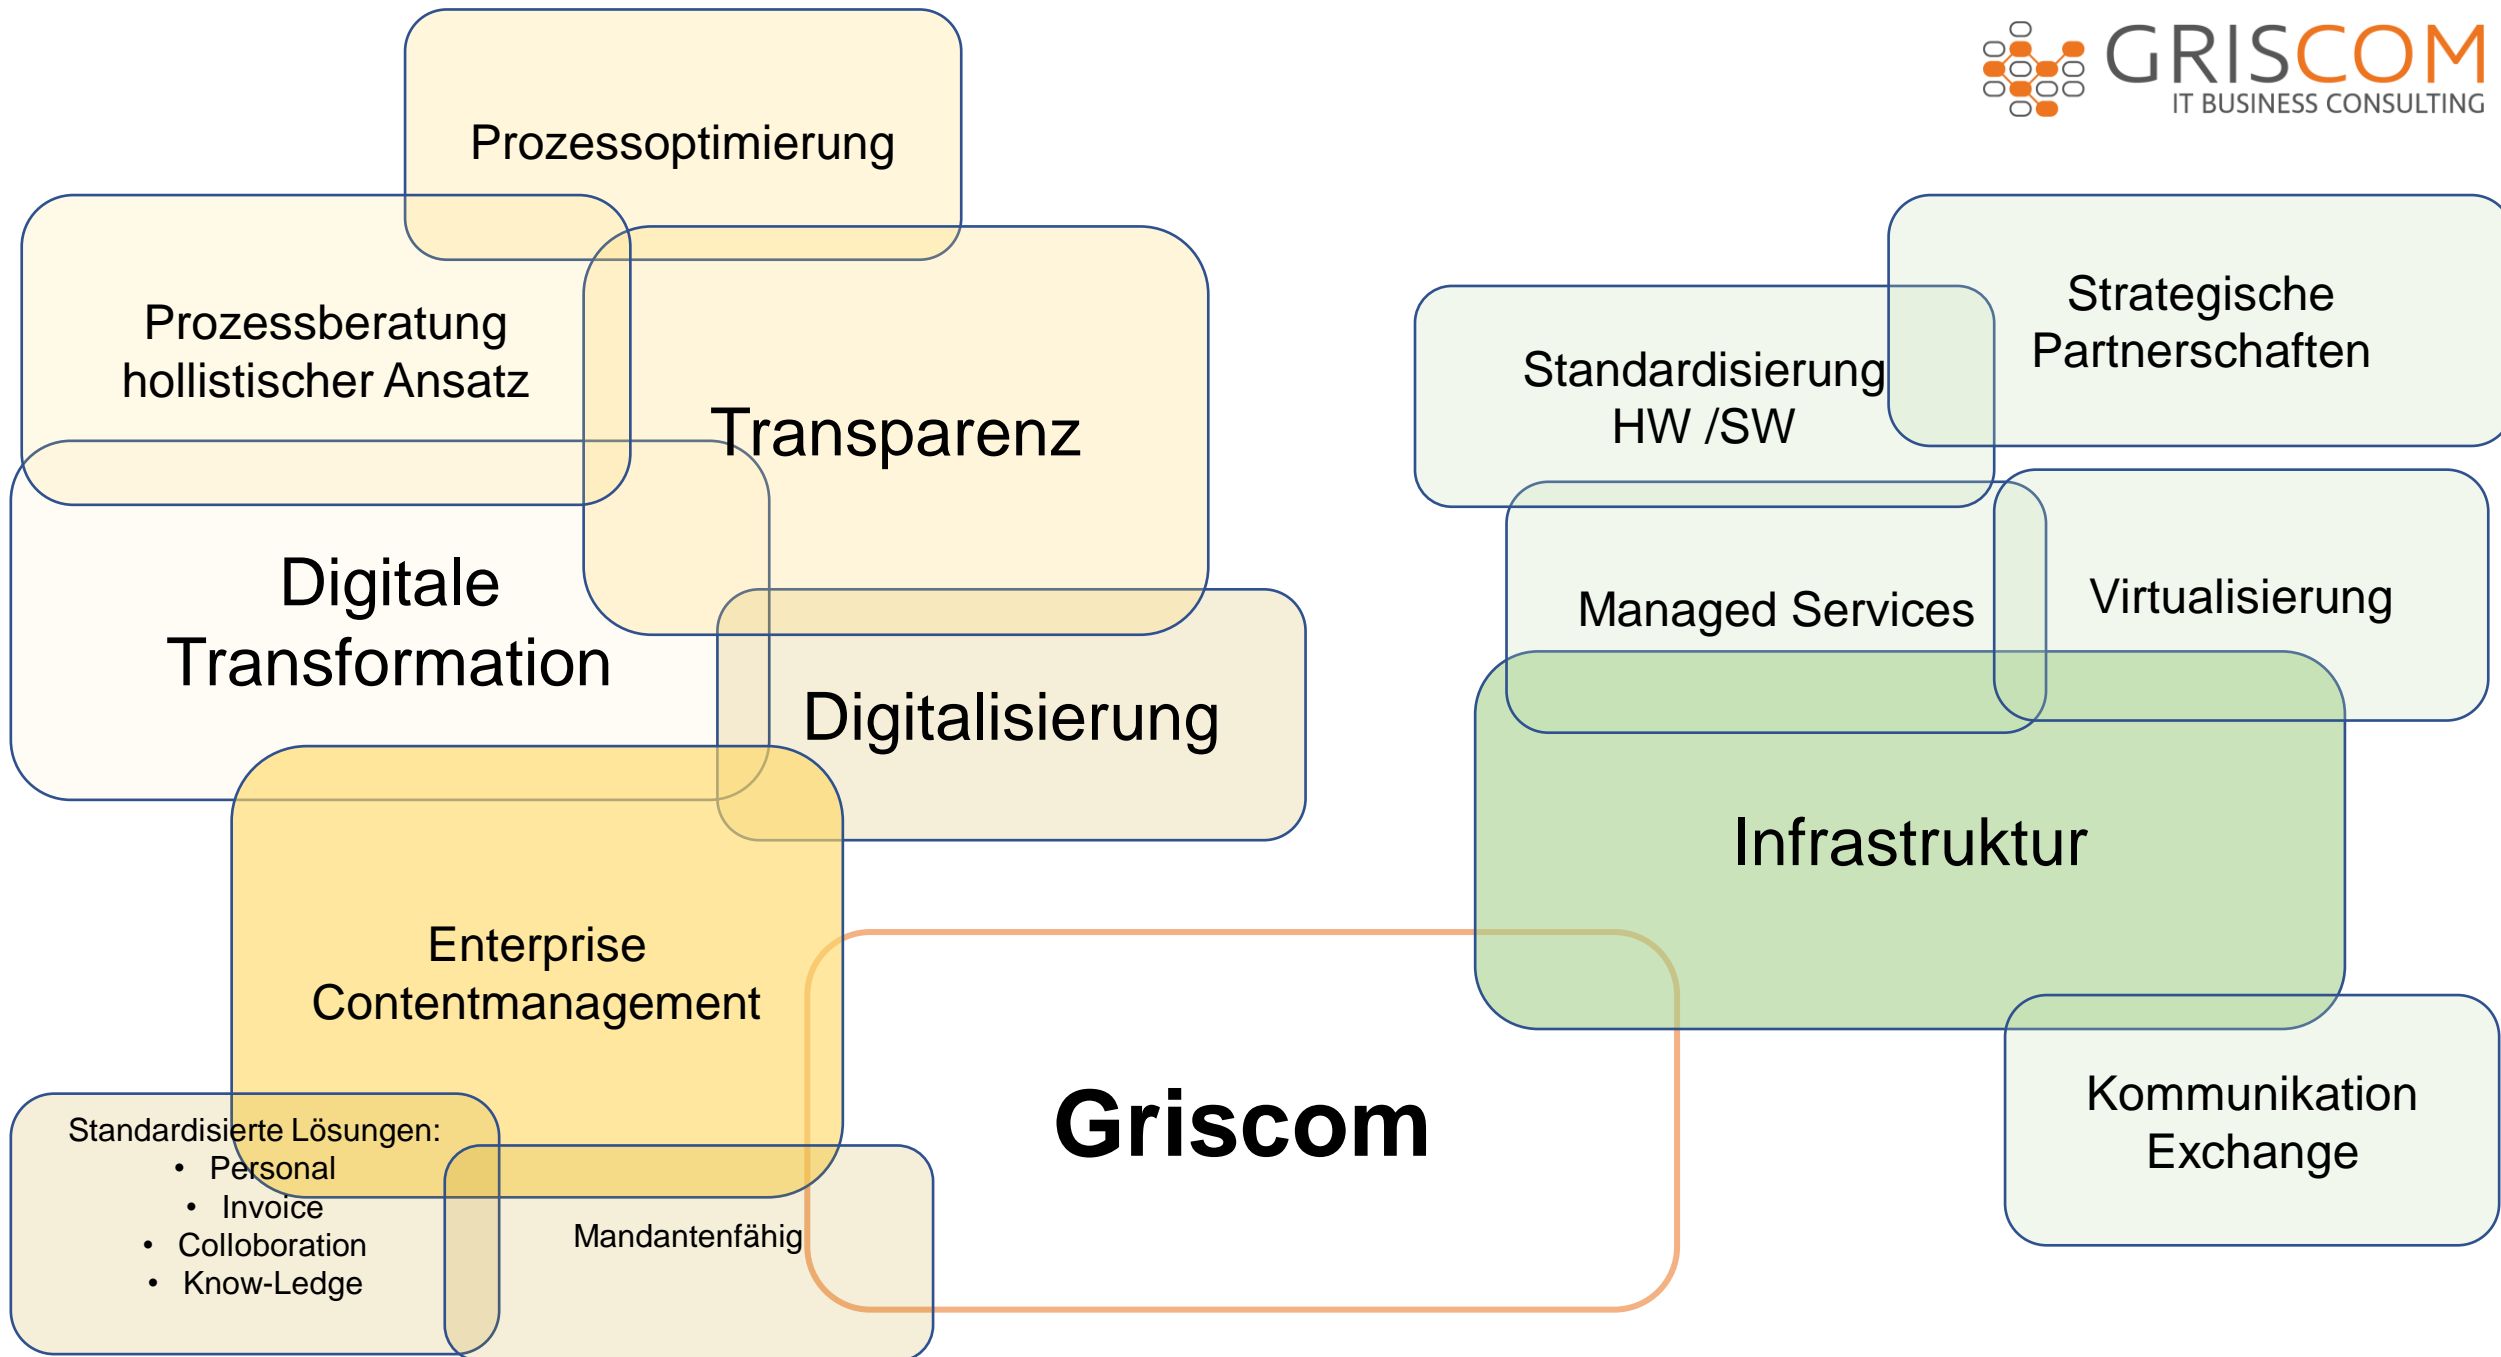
GRISCOM
IT BUSINESS CONSULTING

Prozessoptimierung

Prozessberatung hollistischer Ansatz

Transparenz

Digitale Transformation

Digitalisierung

Enterprise Contentmanagement

Standardisierte Lösungen:
- Personal
- Invoice
- Colloboration
- Know-Ledge

Mandantenfähig

Griscom

Strategische Partnerschaften

Standardisierung HW /SW

Managed Services

Virtualisierung

Infrastruktur

Kommunikation Exchange